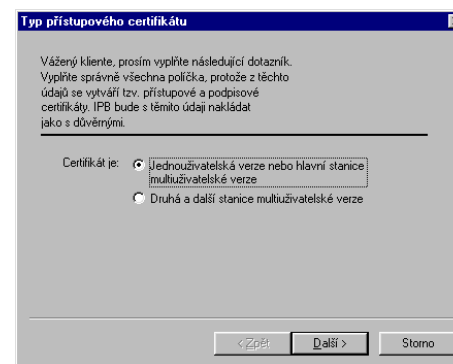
Typ přístupového certifikátu

Vážený kliente, prosím vyplňte následující dotazník. Vyplňte správně všechna políčka, protože z těchto údajů se vytváří tzv. přístupové a podpisové certifikáty. IPB bude s těmito údaji nakládat jako s důvěrnými.

Certifikát je:
Jednouživatelská verze nebo hlavní stanice multiuživatelské verze
Druhá a další stanice multiuživatelské verze

< Zpět
Další >
Storno